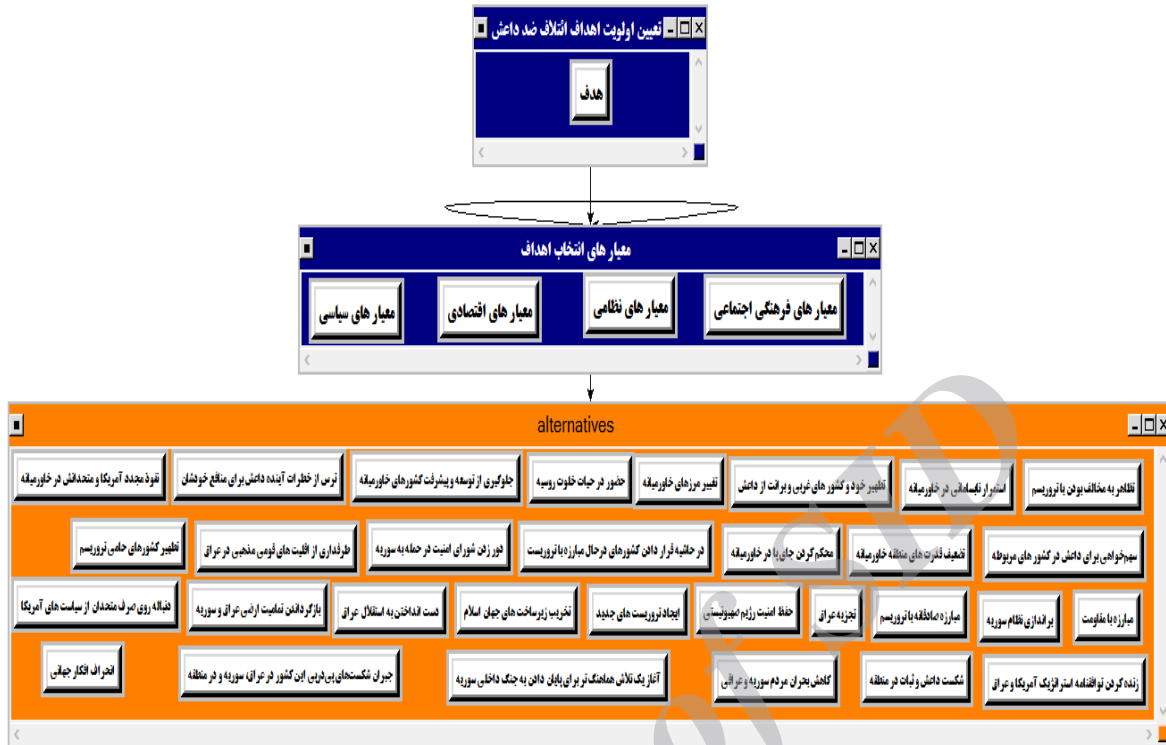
تعیین اولویت اهداف ائتلاف ضد داعش

هدف

معیار های انتخاب اهداف

معیار های فرهنگی اجتماعی

معیار های نظامی

معیار های اقتصادی

معیار های سیاسی

alternatives

تظاهر به مخالف بودن با تروریسم

استقرار ناپسامانی در خاورمیانه

تطهیر خود و کشورهای غربی و برائت از داعش

تغییر مرزهای خاورمیانه

حضور در حیات خلوت روسیه

جلوگیری از توسعه و پیشرفت کشورهای خاورمیانه

ترس از خطرات آینده داعش برای منافع خودشان

نفوذ مجدد آمریکا و متحدانش در خاورمیانه

سهم‌خواهی برای داعش در کشورهای مربوطه

تضعیف قدرت های منطقه خاورمیانه

محکم کردن جای پا در خاورمیانه

در حاشیه قرار دادن کشورهای درحال مبارزه با تروریست

دور زدن شورای امنیت در حمله به سوریه

طرفداری از اقلیت های قومی مذهبی در عراق

تطهیر کشورهای حامی تروریسم

مبارزه با مقاومت

براندازی نظام سوریه

مبارزه صادقانه با تروریسم

تجزیه عراق

حفظ امنیت رژیم صهیونیستی

ایجاد تروریست های جدید

تخریب زیرساخت های جهان اسلام

دست انداختن به استقلال عراق

بازگرداندن تمامیت ارضی عراق و سوریه

دنباله روی صرف متحدان از سیاست های آمریکا

زنده کردن توافقنامه استراتژیک آمریکا و عراق

شکست داعش و ثبات در منطقه

کاهش بحران مردم سوریه و عراق

آغاز یک تلاش هماهنگ برای پایان دادن به جنگ داخلی سوریه

جبران شکست‌های پی‌درپی این کشور در عراق، سوریه و در منطقه

انحراف افکار جهانی